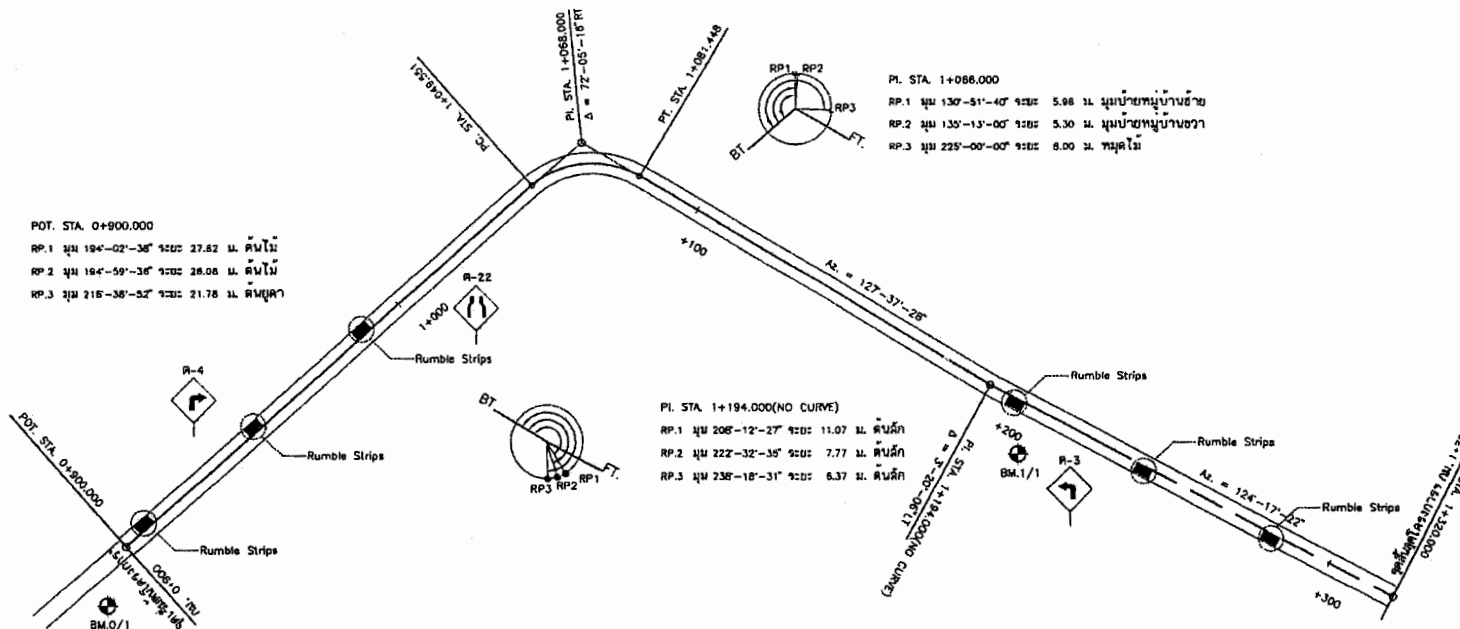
PI. STA. 1+068.000
Δ = 72°-05'-18" RT

PC. STA. 1+049.551

PT. STA. 1+081.448

RP1 RP2
RP3
BT
FT.

PI. STA. 1+068.000
RP.1 มุม 130°-51'-40" ระยะ 5.98 ม. มุมป้ายหมู่บ้านซ้าย
RP.2 มุม 135°-13'-00" ระยะ 5.30 ม. มุมป้ายหมู่บ้านขวา
RP.3 มุม 225°-00'-00" ระยะ 6.00 ม. หมุดไม้

POT. STA. 0+900.000
RP.1 มุม 194°-02'-38" ระยะ 27.62 ม. ต้นไม้
RP.2 มุม 194°-59'-38" ระยะ 28.08 ม. ต้นไม้
RP.3 มุม 216°-38'-52" ระยะ 21.78 ม. ต้นยูคา

+100

Az. = 127°-37'-28"

ต-22

1+000

Rumble Strips

ต-4

Rumble Strips

BT
FT.
RP3 RP2 RP1

PI. STA. 1+194.000(NO CURVE)
RP.1 มุม 208°-12'-27" ระยะ 11.07 ม. ต้นสัก
RP.2 มุม 222°-32'-35" ระยะ 7.77 ม. ต้นสัก
RP.3 มุม 238°-18'-31" ระยะ 6.37 ม. ต้นสัก

Rumble Strips

Δ = 3°-20'-06" LT
PI. STA. 1+194.000(NO CURVE)

+200

BM.1/1

ต-3

Rumble Strips

Az. = 124°-17'-22"

Rumble Strips

POT. STA. 0+900.000

Rumble Strips

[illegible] กม. 0+900

BM.0/1

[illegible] กม. 1+320.000

+300